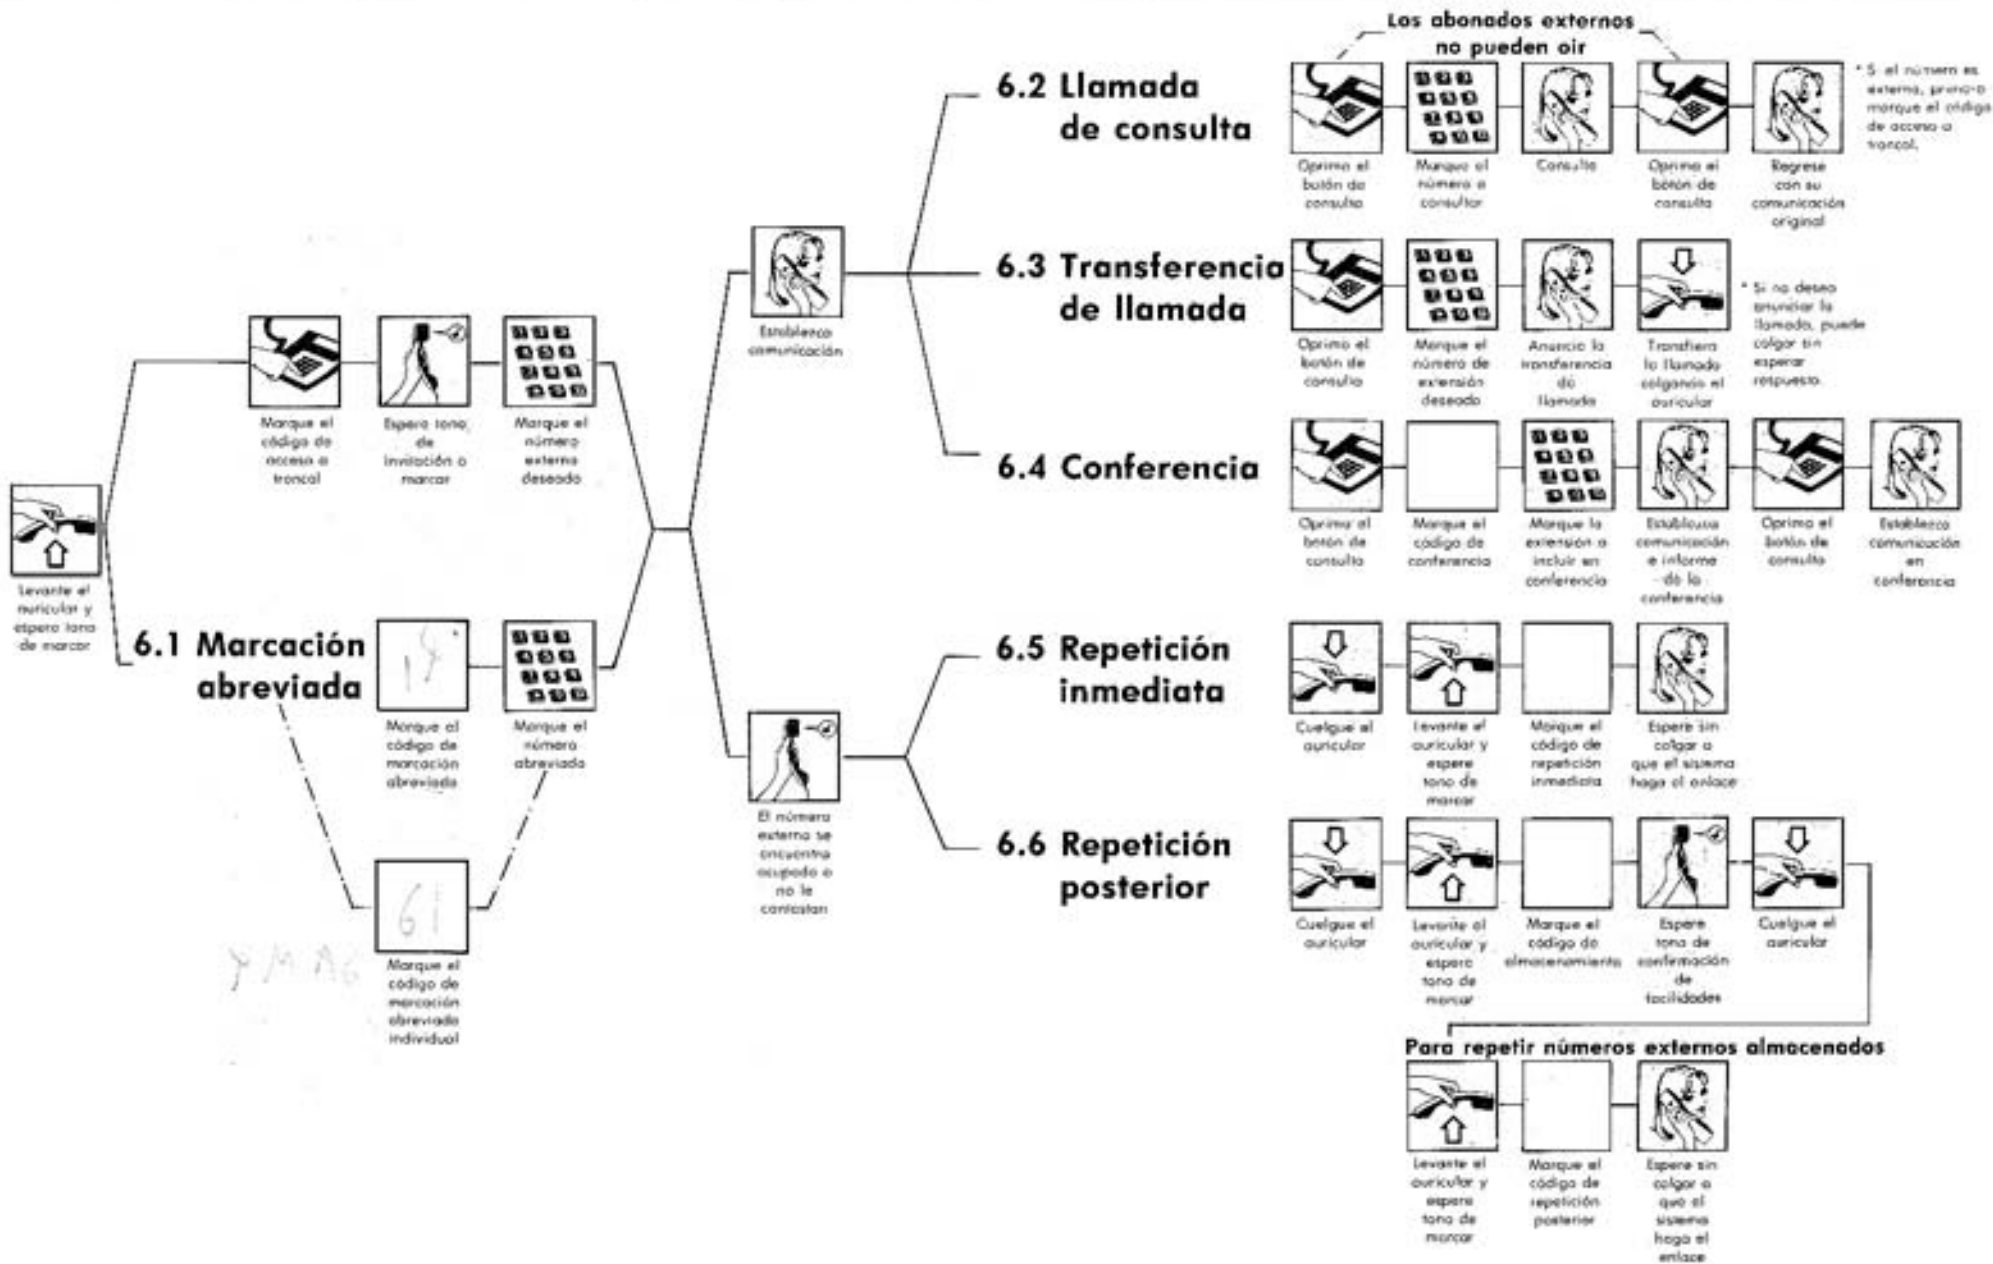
Levante el auricular y espere tono de marcar

Marque el código de acceso a troncal

Espere tono de invitación a marcar

Marque el número externo deseado

6.1 Marcación abreviada

14

Marque el código de marcación abreviada

Marque el número abreviado

61

Marque el código de marcación abreviada individual

YMAG

Establezca comunicación

El número externo se encuentra ocupado o no le contestan

Los abonados externos no pueden oir

6.2 Llamada de consulta

Oprima el botón de consulta

Marque el número a consultar

Consulta

Oprima el botón de consulta

Regrese con su comunicación original

* Si el número es externo, primero marque el código de acceso a troncal.

6.3 Transferencia de llamada

Oprima el botón de consulta

Marque el número de extensión deseado

Anuncie la transferencia de llamada

Transfiera la llamada colgando el auricular

* Si no desea anunciar la llamada, puede colgar sin esperar respuesta.

6.4 Conferencia

Oprima el botón de consulta

Marque el código de conferencia

Marque la extensión a incluir en conferencia

Establezca comunicación e informe de la conferencia

Oprima el botón de consulta

Establezca comunicación en conferencia

6.5 Repetición inmediata

Cuelgue el auricular

Levante el auricular y espere tono de marcar

Marque el código de repetición inmediata

Espere sin colgar a que el sistema haga el enlace

6.6 Repetición posterior

Cuelgue el auricular

Levante el auricular y espere tono de marcar

Marque el código de almacenamiento

Espere tono de confirmación de facilidades

Cuelgue el auricular

Para repetir números externos almacenados

Levante el auricular y espere tono de marcar

Marque el código de repetición posterior

Espere sin colgar a que el sistema haga el enlace